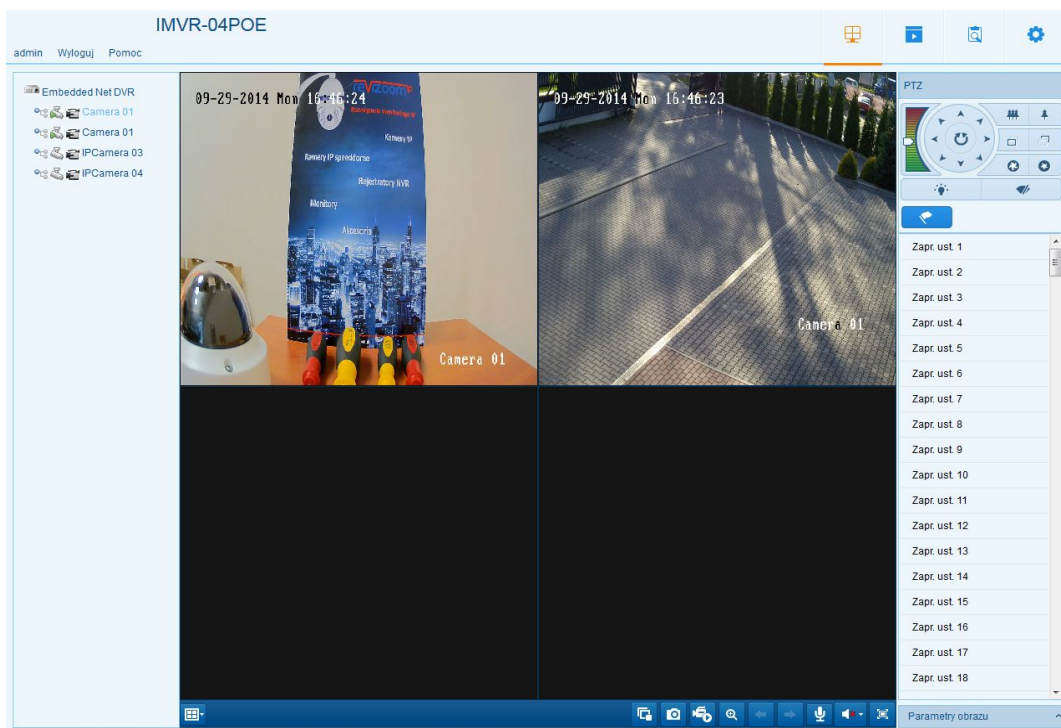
IMVR-04POE

admin Wyloguj Pomoc

Embedded Net DVR
Camera 01
Camera 01
IPCamera 03
IPCamera 04

09-29-2014 Mon 16:46:24

revizoom

Kamery IP

Kamery IP speeddome

Rejestratory NVR

Monitory

Akcesoria

Camera 01

09-29-2014 Mon 16:46:23

Camera 01

PTZ

Zapr. ust. 1
Zapr. ust. 2
Zapr. ust. 3
Zapr. ust. 4
Zapr. ust. 5
Zapr. ust. 6
Zapr. ust. 7
Zapr. ust. 8
Zapr. ust. 9
Zapr. ust. 10
Zapr. ust. 11
Zapr. ust. 12
Zapr. ust. 13
Zapr. ust. 14
Zapr. ust. 15
Zapr. ust. 16
Zapr. ust. 17
Zapr. ust. 18

Parametry obrazu